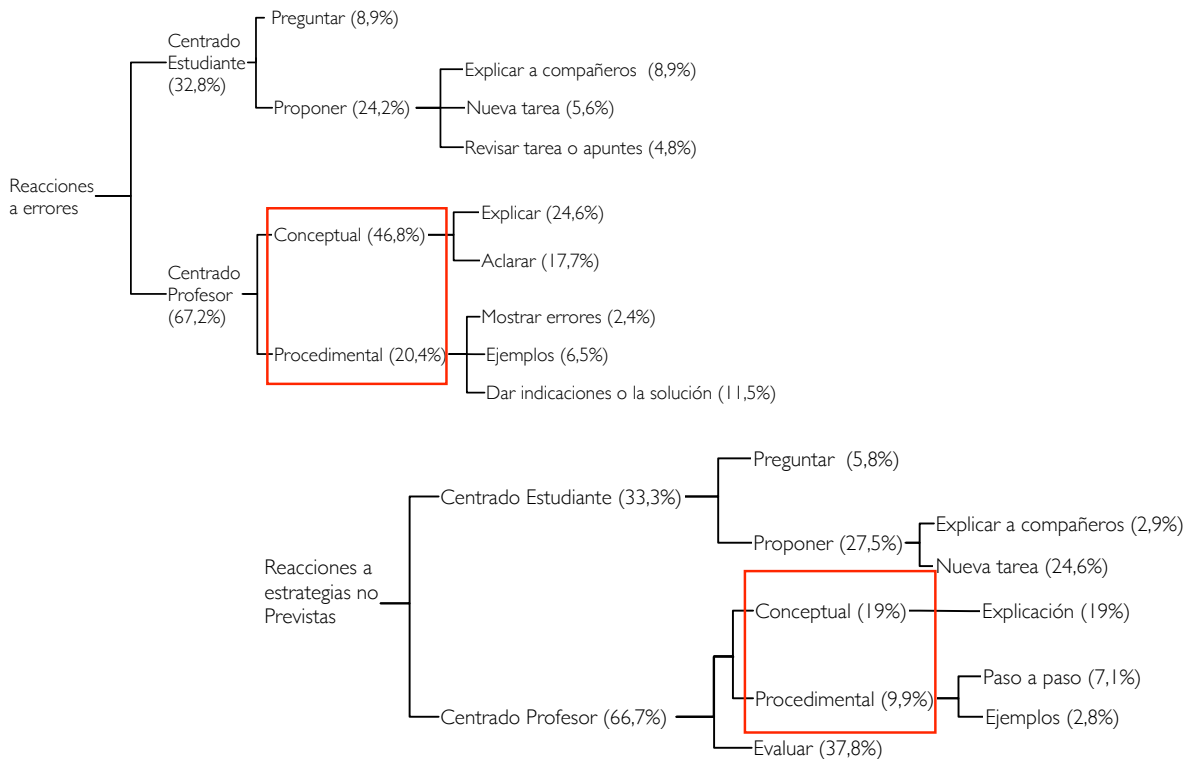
Reacciones a errores

Centrado Estudiante (32,8%)

Preguntar (8,9%)

Proponer (24,2%)

Explicar a compañeros (8,9%)

Nueva tarea (5,6%)

Revisar tarea o apuntes (4,8%)

Centrado Profesor (67,2%)

Conceptual (46,8%)

Explicar (24,6%)

Aclarar (17,7%)

Procedimental (20,4%)

Mostrar errores (2,4%)

Ejemplos (6,5%)

Dar indicaciones o la solución (11,5%)

Reacciones a estrategias no Previstas

Centrado Estudiante (33,3%)

Preguntar (5,8%)

Proponer (27,5%)

Explicar a compañeros (2,9%)

Nueva tarea (24,6%)

Centrado Profesor (66,7%)

Conceptual (19%)

Explicación (19%)

Procedimental (9,9%)

Paso a paso (7,1%)

Ejemplos (2,8%)

Evaluar (37,8%)